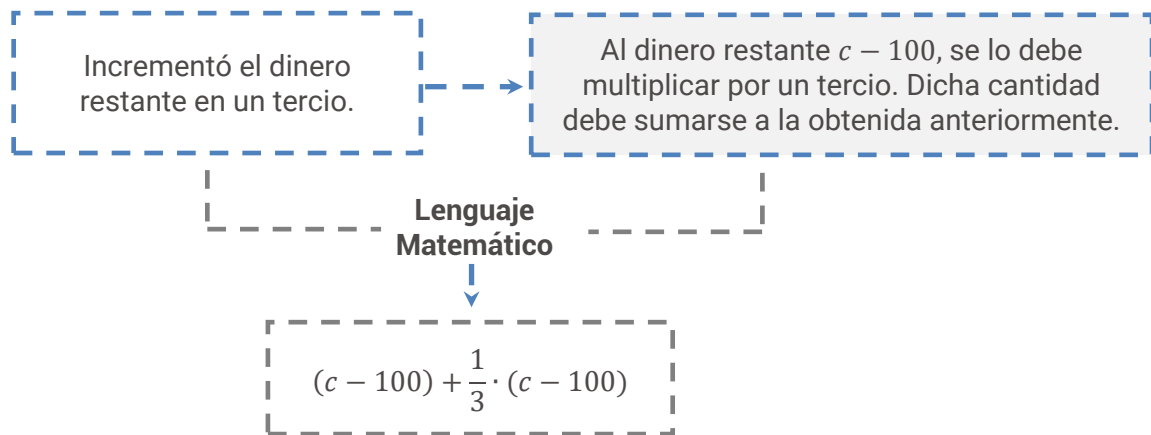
Incrementó el dinero restante en un tercio.

Al dinero restante $c-100$, se lo debe multiplicar por un tercio. Dicha cantidad debe sumarse a la obtenida anteriormente.

Lenguaje Matemático

$(c-100)+\frac{1}{3}\cdot(c-100)$